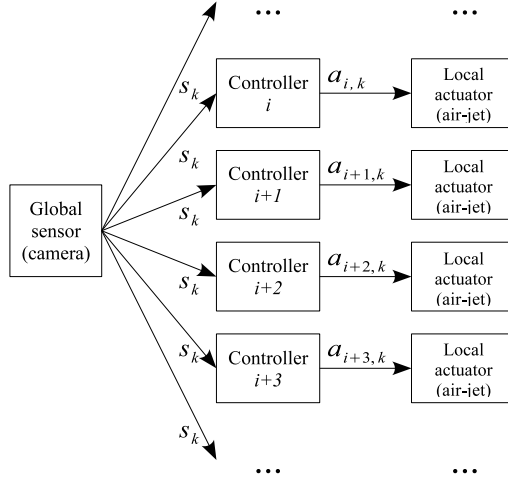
...
...

$s_k$
Controller
$i$
$a_{i,k}$
Local actuator (air-jet)

$s_k$
Controller
$i+1$
$a_{i+1,k}$
Local actuator (air-jet)

$s_k$

Global sensor (camera)

$s_k$
Controller
$i+2$
$a_{i+2,k}$
Local actuator (air-jet)

$s_k$
Controller
$i+3$
$a_{i+3,k}$
Local actuator (air-jet)

$s_k$

...
...